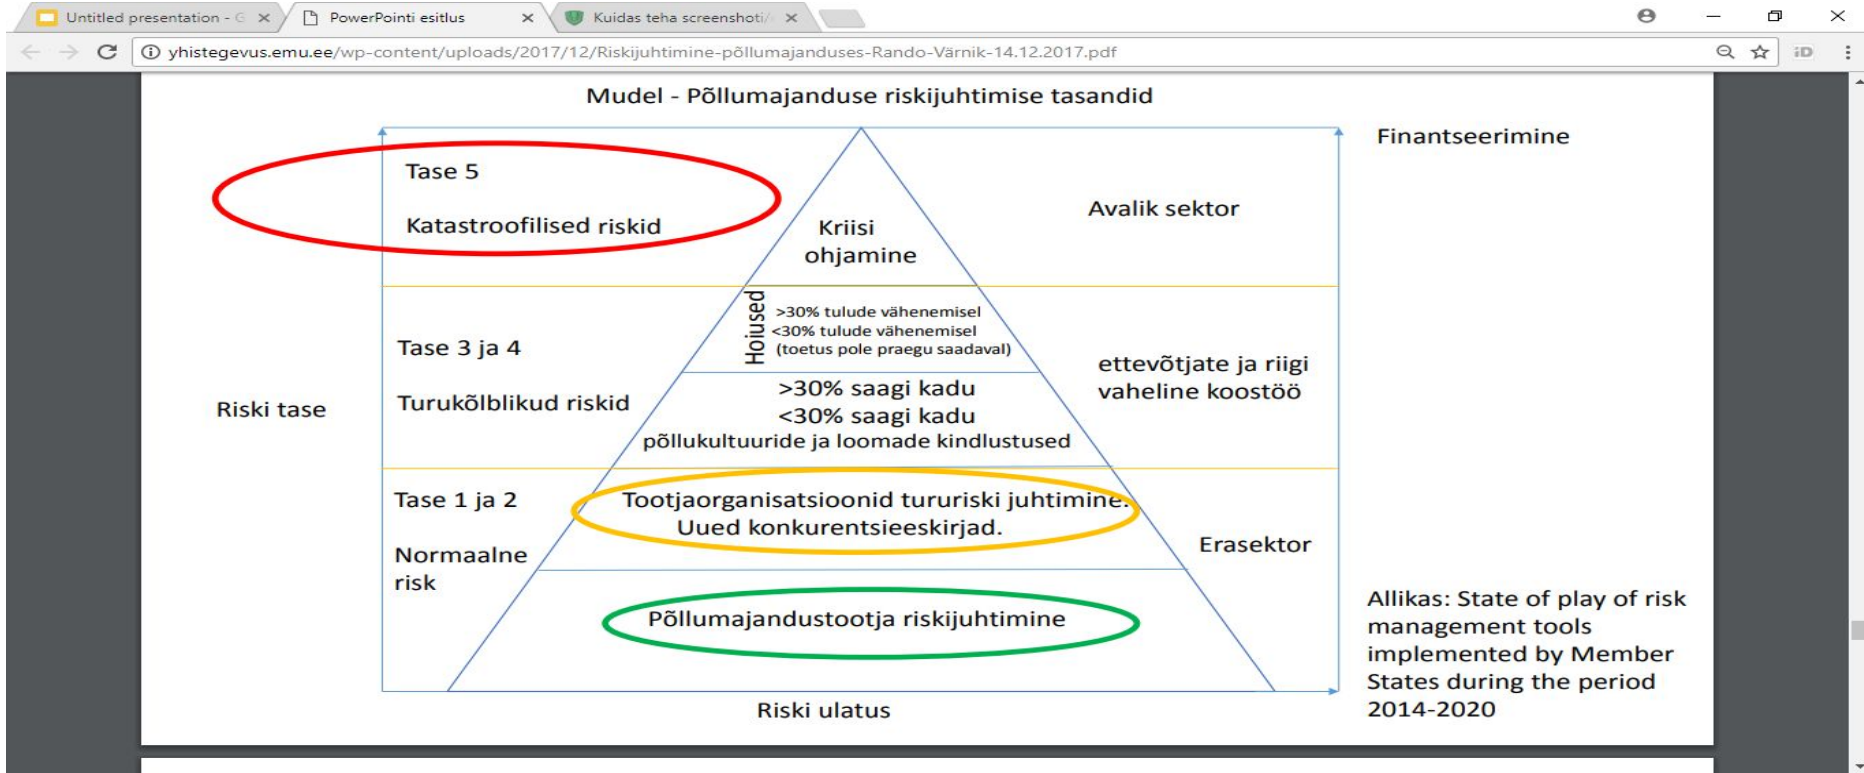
Untitled presentation - G ×
PowerPointi esitlus ×
Kuidas teha screenshoti ×

yhistegevus.emu.ee/wp-content/uploads/2017/12/Riskijuhtimine-põllumajanduses-Rando-Värnik-14.12.2017.pdf

Mudel - Põllumajanduse riskijuhtimise tasandid

Finantseerimine

Tase 5

Katastroofilised riskid

Kriisi ohjamine

Avalik sektor

Hoiused

>30% tulude vähenemisel
<30% tulude vähenemisel
(toetus pole praegu saadaval)

Tase 3 ja 4

Turukõlblikud riskid

>30% saagi kadu
<30% saagi kadu
põllukultuuride ja loomade kindlustused

ettevõtjate ja riigi vaheline koostöö

Riski tase

Tase 1 ja 2

Normaalne risk

Tootjaorganisatsioonid tururiski juhtimine. Uued konkurentsieeskirjad.

Erasektor

Põllumajandustootja riskijuhtimine

Riski ulatus

Allikas: State of play of risk management tools implemented by Member States during the period 2014-2020